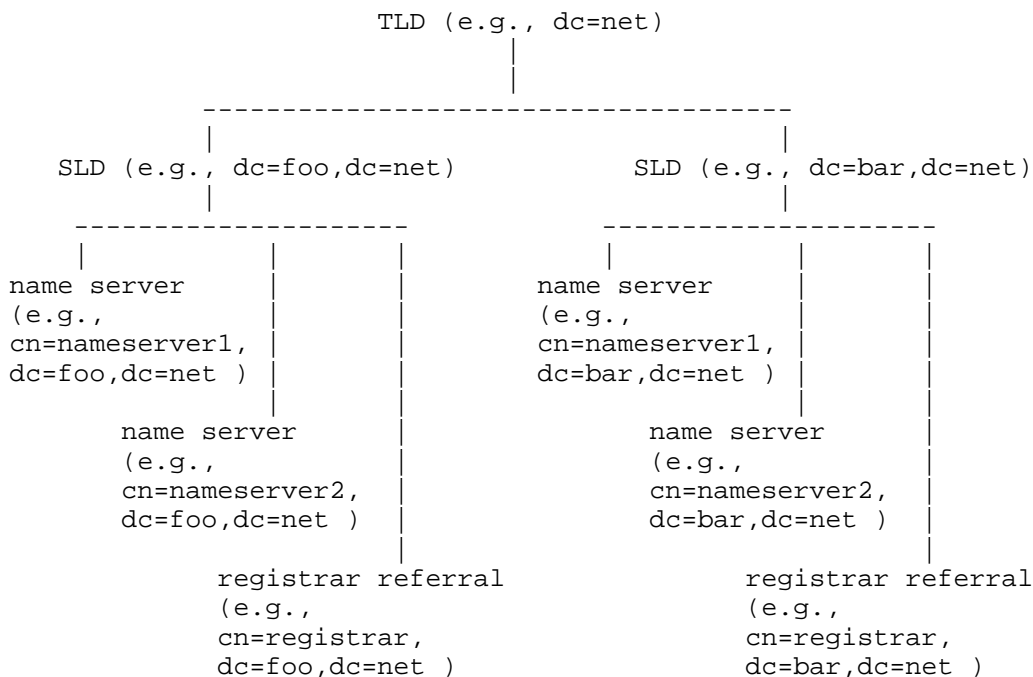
TLD (e.g., dc=net)

SLD (e.g., dc=foo,dc=net)

name server (e.g., cn=nameserver1, dc=foo,dc=net )

name server (e.g., cn=nameserver2, dc=foo,dc=net )

registrar referral (e.g., cn=registrar, dc=foo,dc=net )

SLD (e.g., dc=bar,dc=net)

name server (e.g., cn=nameserver1, dc=bar,dc=net )

name server (e.g., cn=nameserver2, dc=bar,dc=net )

registrar referral (e.g., cn=registrar, dc=bar,dc=net )